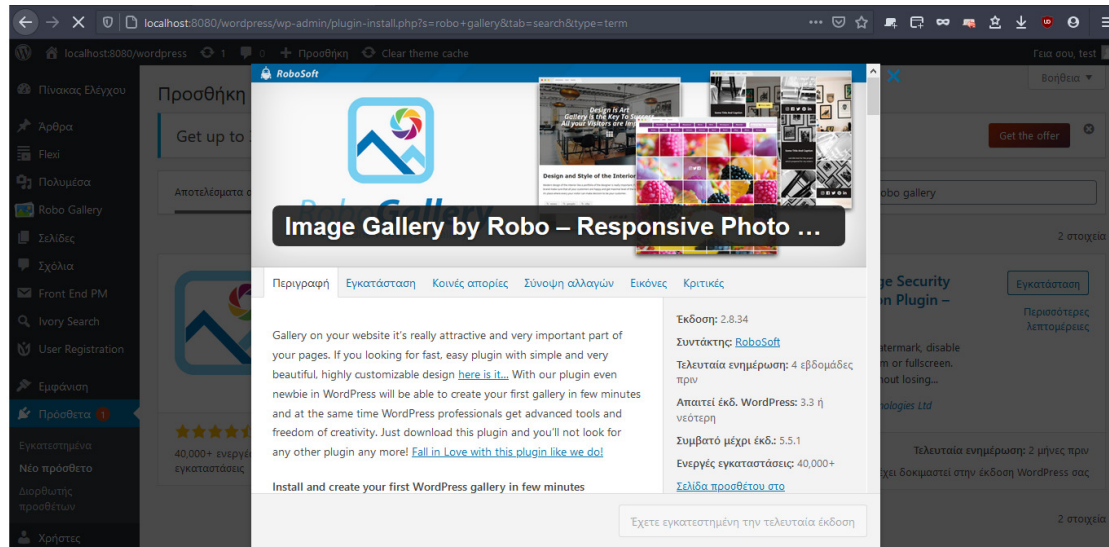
localhost:8080/wordpress/wp-admin/plugin-install.php?s=robo+gallery&tab=search&type=term

localhost:8080/wordpress 1 0 Προσθήκη Clear theme cache
Γεια σου, test

Πίνακας Ελέγχου
Άρθρα
Flexi
Πολυμέσα
Robo Gallery
Σελίδες
Σχόλια
Front End PM
Ivory Search
User Registration
Εμφάνιση
Πρόσθετα 1
Εγκατεστημένα
Νέο πρόσθετο
Διορθωτής προσθέτων
Χρήστες

Προσθήκη
Βοήθεια ▾
Get up to
Get the offer
Αποτελέσματα
obo gallery
2 στοιχεία
ge Security
n Plugin –
Εγκατάσταση
Περισσότερες λεπτομέρειες
atermark, disable
m or fullscreen.
hout losing...
nologies Ltd
40,000+ ενεργ
εγκαταστάσεις
Τελευταία ενημέρωση: 2 μήνες πριν
χει δοκιμαστεί στην έκδοση WordPress σας
2 στοιχεία

RoboSoft
Design is Art
Gallery is the Key To Success
Design and Style of the Interior
Image Gallery by Robo – Responsive Photo ...

Περιγραφή Εγκατάσταση Κοινές απορίες Σύνοψη αλλαγών Εικόνες Κριτικές

Gallery on your website it's really attractive and very important part of your pages. If you looking for easy plugin with simple and very beautiful, highly customizable design here is it... With our plugin even newbie in WordPress will be able to create your first gallery in few minutes and at the same time WordPress professionals get advanced tools and freedom of creativity. Just download this plugin and you'll not look for any other plugin any more! Fall in Love with this plugin like we do!

Install and create your first WordPress gallery in few minutes

Έκδοση: 2.8.34
Συντάκτης: RoboSoft
Τελευταία ενημέρωση: 4 εβδομάδες πριν
Απαιτεί έκδ. WordPress: 3.3 ή νεότερη
Συμβατό μέχρι έκδ.: 5.5.1
Ενεργές εγκαταστάσεις: 40,000+
Σελίδα προσθέτου στο

Έχετε εγκατεστημένη την τελευταία έκδοση